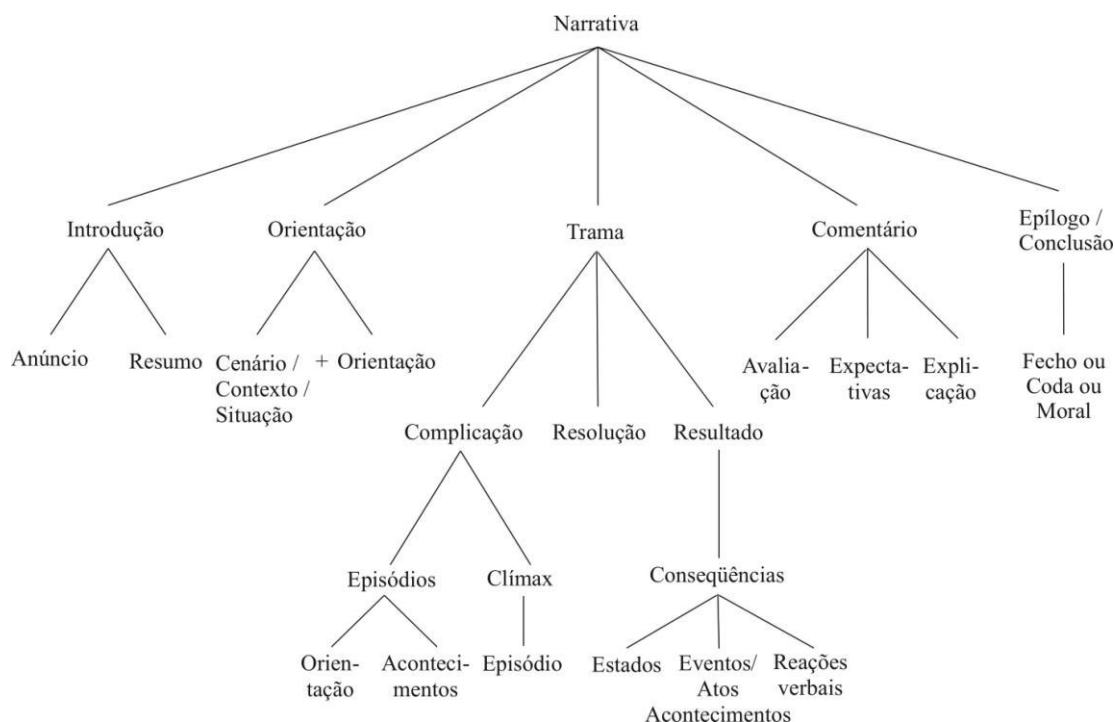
Narrativa

Introdução

Anúncio

Resumo

Orientação

Cenário / Contexto / Situação

+ Orientação

Trama

Complicação

Episódios

Orientação

Acontecimentos

Clímax

Episódio

Resolução

Resultado

Conseqüências

Estados

Eventos/ Atos Acontecimentos

Reações verbais

Comentário

Avaliação

Expectativas

Explicação

Epílogo / Conclusão

Fecho ou Coda ou Moral